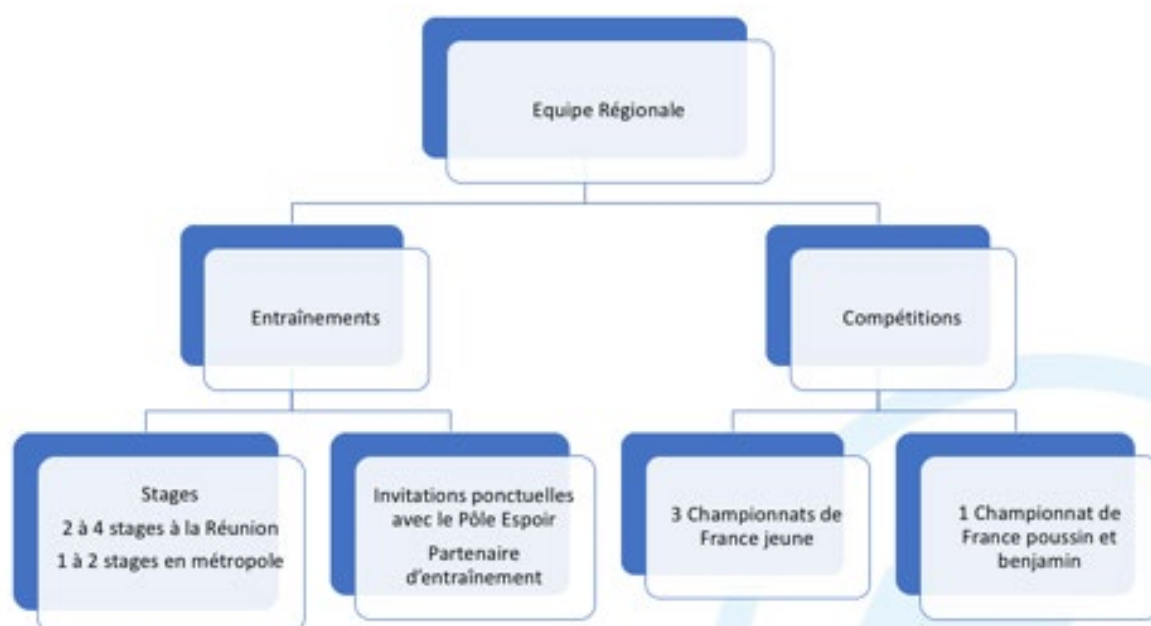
Equipe Régionale

Entraînements

Compétitions

Stages
2 à 4 stages à la Réunion
1 à 2 stages en métropole

Invitations ponctuelles avec le Pôle Espoir
Partenaire d'entraînement

3 Championnats de France jeune

1 Championnat de France poussin et benjamin